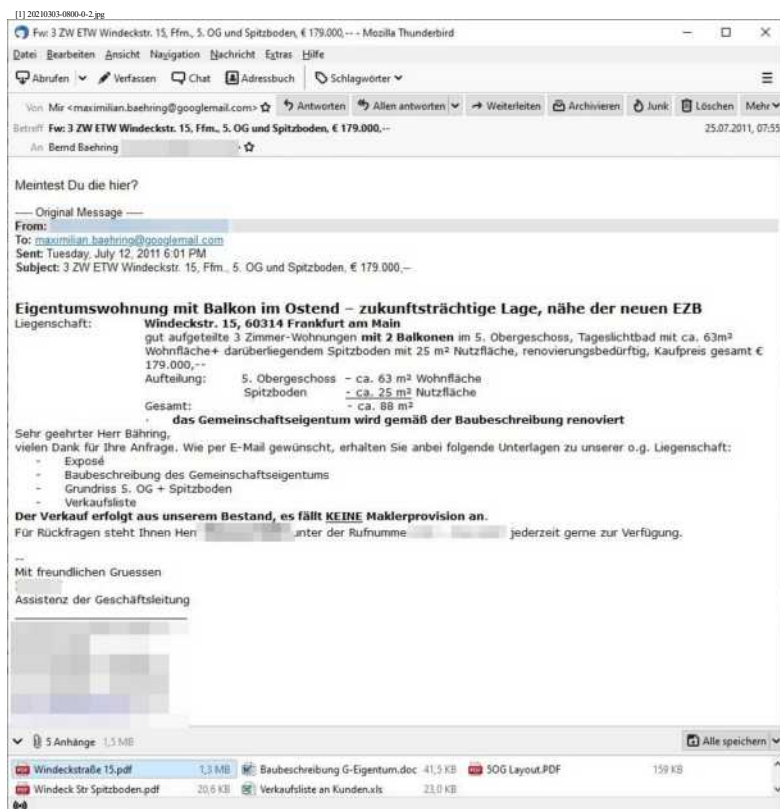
[1] 20210303-0800-0-2.jpg

Fw: 3 ZW ETW Windeckstr. 15, Ffm., 5. OG und Spitzboden, € 179.000,-- - Mozilla Thunderbird

Datei Bearbeiten Ansicht Navigation Nachricht Extras Hilfe

Abrufen Verfassen Chat Adressbuch Schlagwörter

Von Mir <maximilian.baehring@googlemail.com> Antworten Allen antworten Weiterleiten Archivieren Junk Löschen Mehr

Betreff Fw: 3 ZW ETW Windeckstr. 15, Ffm., 5. OG und Spitzboden, € 179.000,-- 25.07.2011, 07:55

An Bernd Baehring

Meintest Du die hier?

---- Original Message ----
From:
To: maximilian.baehring@googlemail.com
Sent: Tuesday, July 12, 2011 6:01 PM
Subject: 3 ZW ETW Windeckstr. 15, Ffm., 5. OG und Spitzboden, € 179.000,--

Eigentumswohnung mit Balkon im Ostend – zukunftsträchtige Lage, nähe der neuen EZB
Liegenschaft: Windeckstr. 15, 60314 Frankfurt am Main
gut aufgeteilte 3 Zimmer-Wohnungen mit 2 Balkonen im 5. Obergeschoss, Tageslichtbad mit ca. 63m² Wohnfläche+ darüberliegendem Spitzboden mit 25 m² Nutzfläche, renovierungsbedürftig, Kaufpreis gesamt € 179.000,--
Aufteilung: 5. Obergeschoss - ca. 63 m² Wohnfläche
Spitzboden - ca. 25 m² Nutzfläche
Gesamt: - ca. 88 m²
das Gemeinschaftseigentum wird gemäß der Baubeschreibung renoviert
Sehr geehrter Herr Bähring,
vielen Dank für Ihre Anfrage. Wie per E-Mail gewünscht, erhalten Sie anbei folgende Unterlagen zu unserer o.g. Liegenschaft:
- Exposé
- Baubeschreibung des Gemeinschaftseigentums
- Grundriss 5. OG + Spitzboden
- Verkaufsliste
Der Verkauf erfolgt aus unserem Bestand, es fällt KEINE Maklerprovision an.
Für Rückfragen steht Ihnen Herr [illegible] unter der Rufnumme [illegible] jederzeit gerne zur Verfügung.

--
Mit freundlichen Gruessen
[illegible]
Assistenz der Geschäftsleitung

5 Anhänge 1,5 MB Alle speichern
Windeckstraße 15.pdf 1,3 MB Baubeschreibung G-Eigentum.doc 41,5 KB 5OG Layout.PDF 159 KB
Windeck Str Spitzboden.pdf 20,6 KB Verkaufsliste an Kunden.xls 23,0 KB